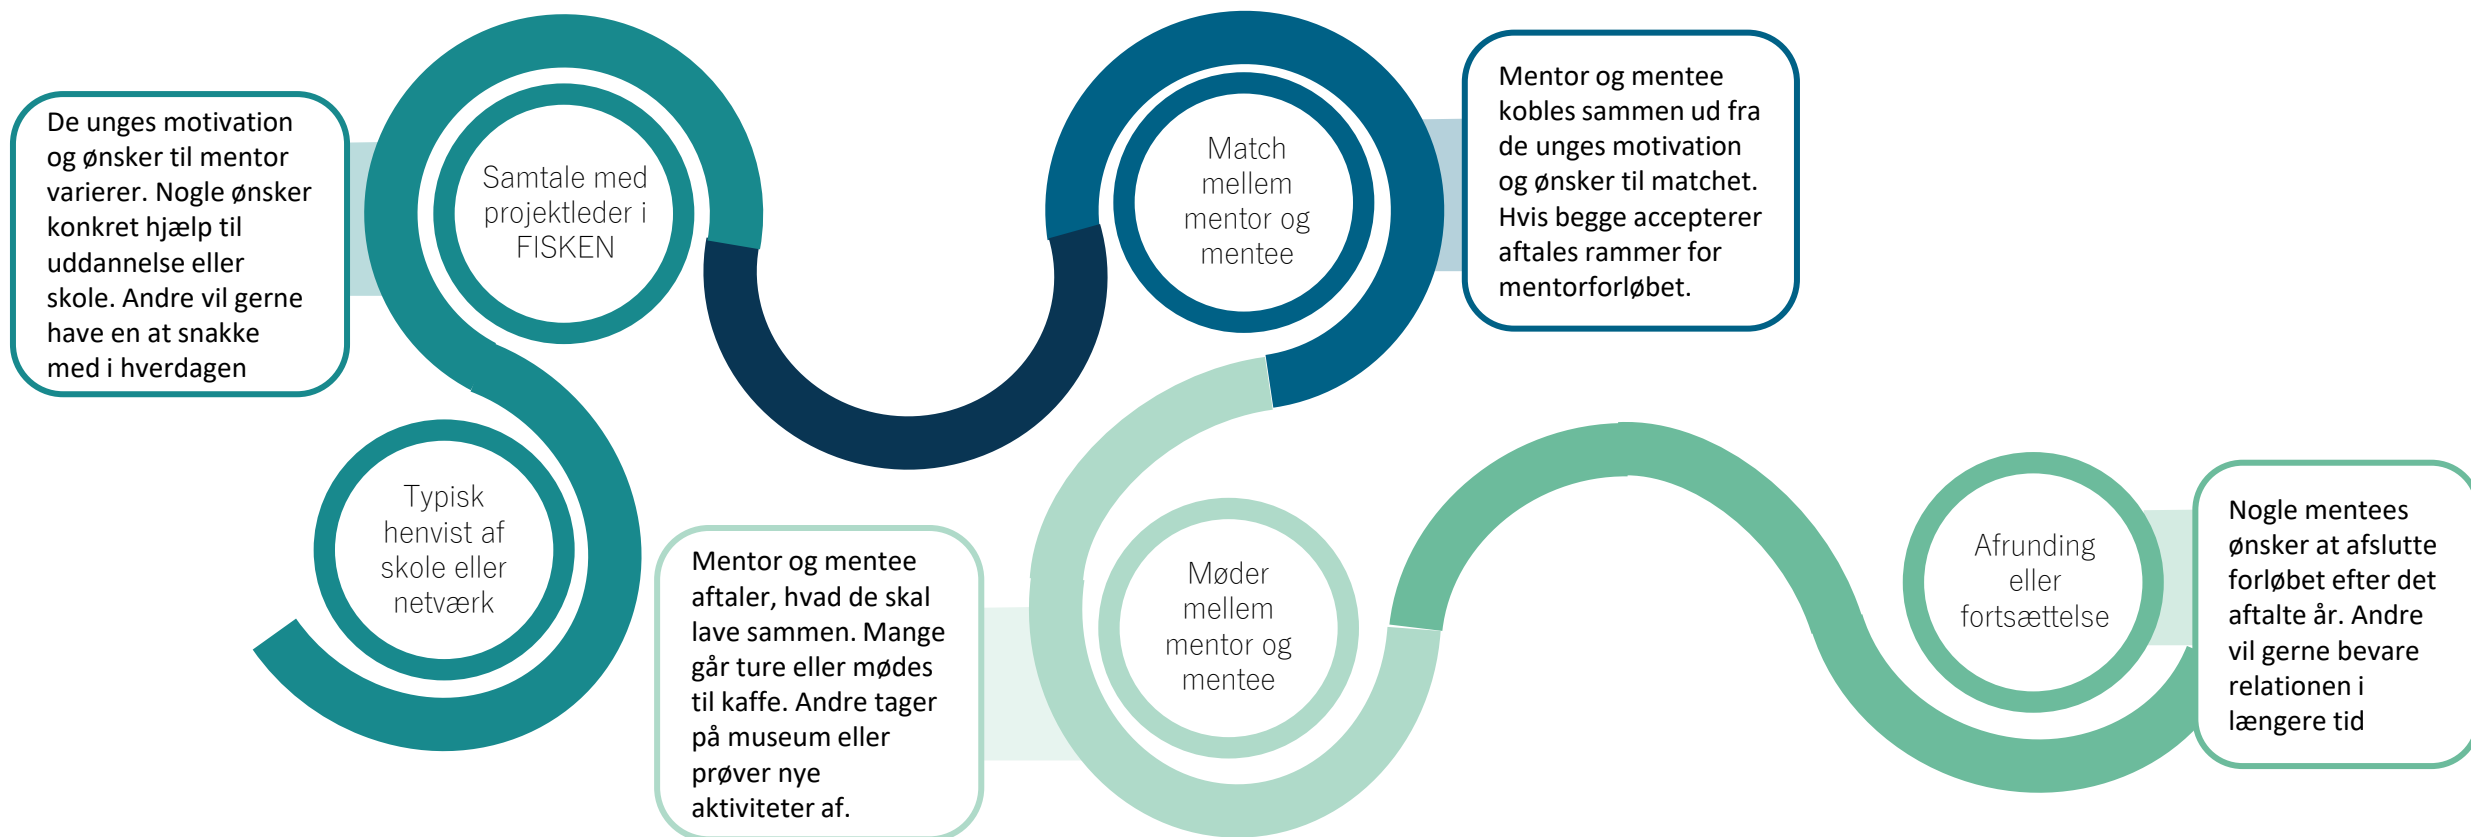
De unges motivation og ønsker til mentor varierer. Nogle ønsker konkret hjælp til uddannelse eller skole. Andre vil gerne have en at snakke med i hverdagen

Samtale med projektleder i FISKEN

Typisk henvist af skole eller netværk

Match mellem mentor og mentee

Mentor og mentee kobles sammen ud fra de unges motivation og ønsker til matchet. Hvis begge accepterer aftales rammer for mentorforløbet.

Mentor og mentee aftaler, hvad de skal lave sammen. Mange går ture eller mødes til kaffe. Andre tager på museum eller prøver nye aktiviteter af.

Møder mellem mentor og mentee

Afrunding eller fortsættelse

Nogle mentees ønsker at afslutte forløbet efter det aftalte år. Andre vil gerne bevare relationen i længere tid